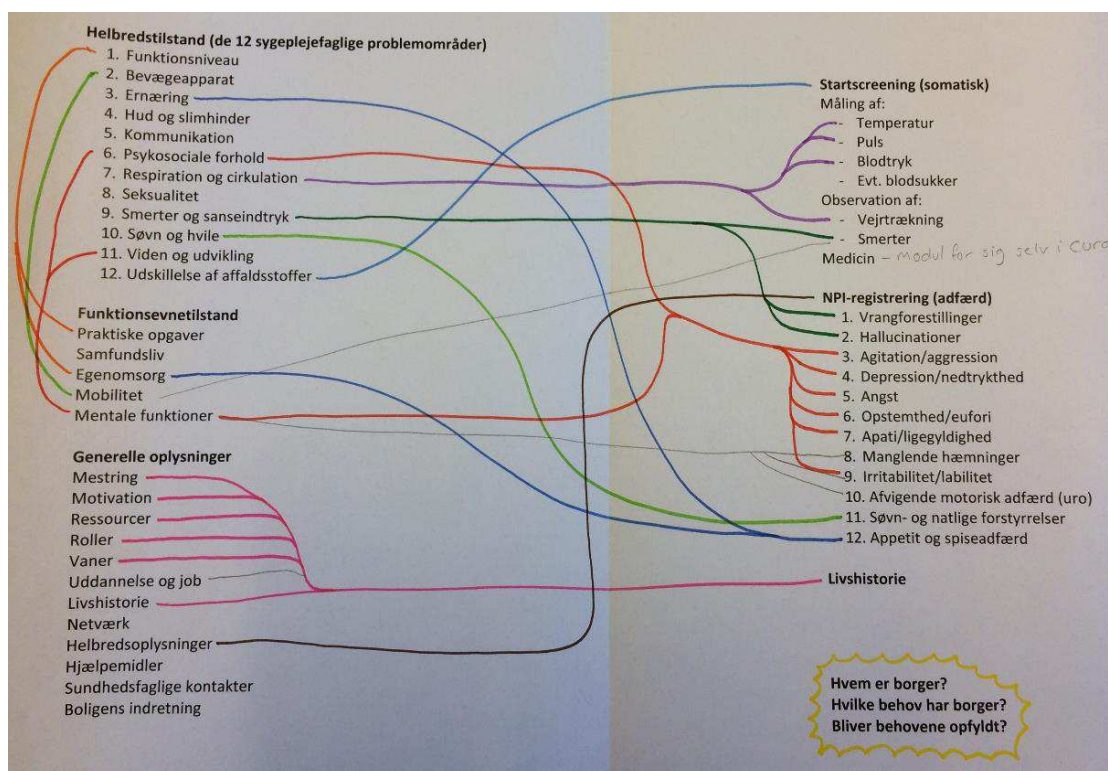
Helbredstilstand (de 12 sygeplejefaglige problemområder)
1. Funktionsniveau
2. Bevægeapparat
3. Ernæring
4. Hud og slimhinder
5. Kommunikation
6. Psykosociale forhold
7. Respiration og cirkulation
8. Seksualitet
9. Smerter og sanseindtryk
10. Søvn og hvile
11. Viden og udvikling
12. Udskillelse af affaldsstoffer

Funktionsevnetilstand
Praktiske opgaver
Samfundsliv
Egenomsorg
Mobilitet
Mentale funktioner

Generelle oplysninger
Mestring
Motivation
Ressourcer
Roller
Vaner
Uddannelse og job
Livshistorie
Netværk
Helbredsoplysninger
Hjælpemidler
Sundhedsfaglige kontakter
Boligens indretning

Startscreening (somatisk)
Måling af:
- Temperatur
- Puls
- Blodtryk
- Evt. blodsukker
Observation af:
- Vejrtrækning
- Smerter
Medicin – modul for sig selv i Cura

NPI-registrering (adfærd)
1. Vrangforestillinger
2. Hallucinationer
3. Agitation/aggression
4. Depression/nedtrykthed
5. Angst
6. Opstemthed/eufori
7. Apati/ligegyldighed
8. Manglende hæmninger
9. Irritabilitet/labilitet
10. Afvigende motorisk adfærd (uro)
11. Søvn- og natlige forstyrrelser
12. Appetit og spiseadfærd

Livshistorie

Hvem er borger?
Hvilke behov har borger?
Bliver behovene opfyldt?